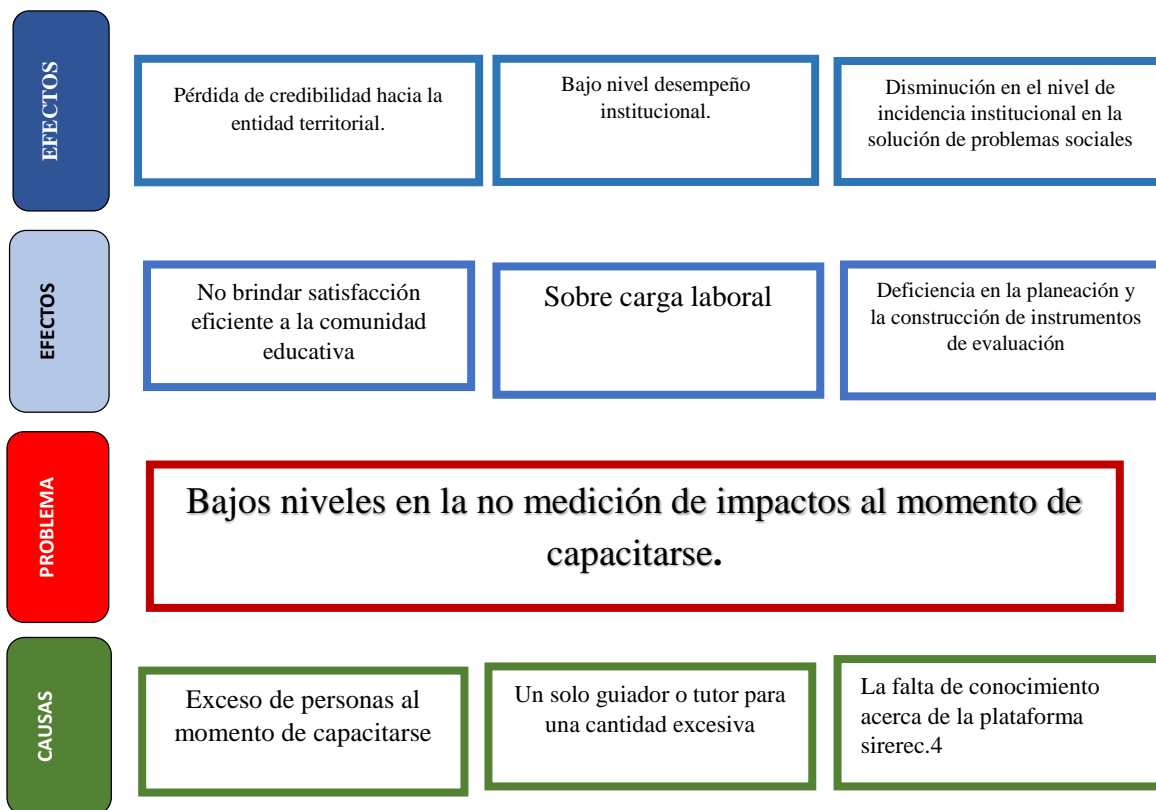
EFECTOS

Pérdida de credibilidad hacia la entidad territorial.

Bajo nivel desempeño institucional.

Disminución en el nivel de incidencia institucional en la solución de problemas sociales

EFECTOS

No brindar satisfacción eficiente a la comunidad educativa

Sobre carga laboral

Deficiencia en la planeación y la construcción de instrumentos de evaluación

PROBLEMA

Bajos niveles en la no medición de impactos al momento de capacitarse.

CAUSAS

Exceso de personas al momento de capacitarse

Un solo guiador o tutor para una cantidad excesiva

La falta de conocimiento acerca de la plataforma sirerec.4